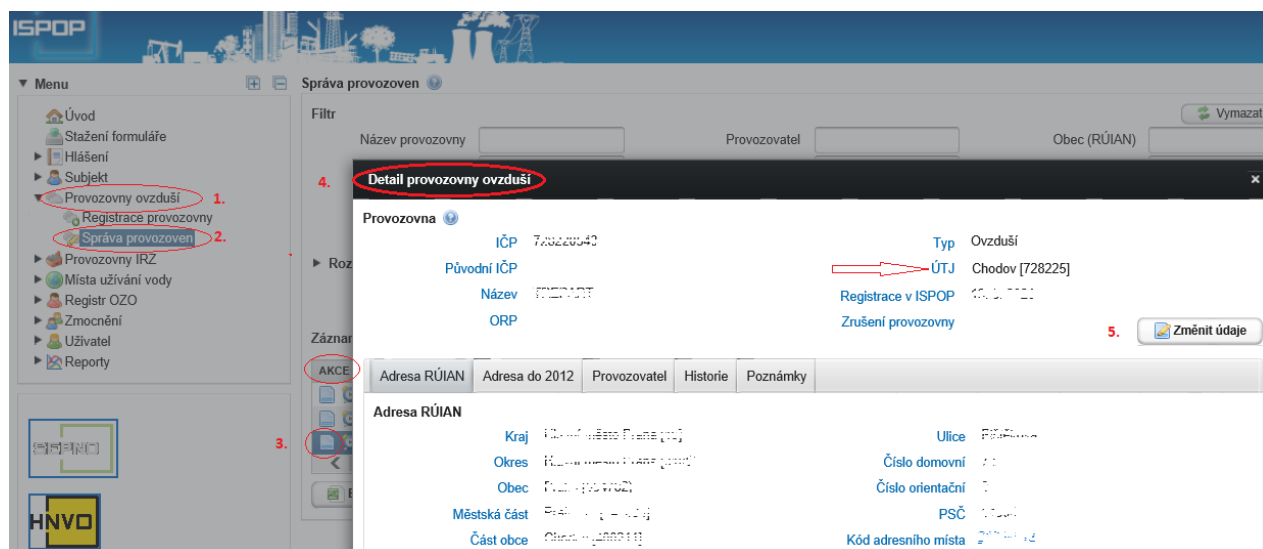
ISPOP

▼ Menu

Úvod
Stažení formuláře
▶ Hlášení
▶ Subjekt
▼ Provozovny ovzduší 1.
Registrace provozovny
Správa provozoven 2.
▶ Provozovny IRZ
▶ Místa užívání vody
▶ Registr OZO
▶ Zmocnění
▶ Uživatel
▶ Reporty

Správa provozoven

Filtr

Vymazat

Název provozovny

Provozovatel

Obec (RÚIAN)

4.

▶ Roz

Záznam

AKCE

3.

Detail provozovny ovzduší

Provozovna

IČP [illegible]

Původní IČP

Název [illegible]

ORP

Typ Ovzduší

ÚTJ Chodov [728225]

Registrace v ISPOP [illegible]

Zrušení provozovny

5.

Změnit údaje

Adresa RÚIAN | Adresa do 2012 | Provozovatel | Historie | Poznámky

Adresa RÚIAN

Kraj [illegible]

Okres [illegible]

Obec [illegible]

Městská část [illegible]

Část obce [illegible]

Ulice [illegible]

Číslo domovní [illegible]

Číslo orientační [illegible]

PSČ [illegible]

Kód adresního místa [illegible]

HNVO